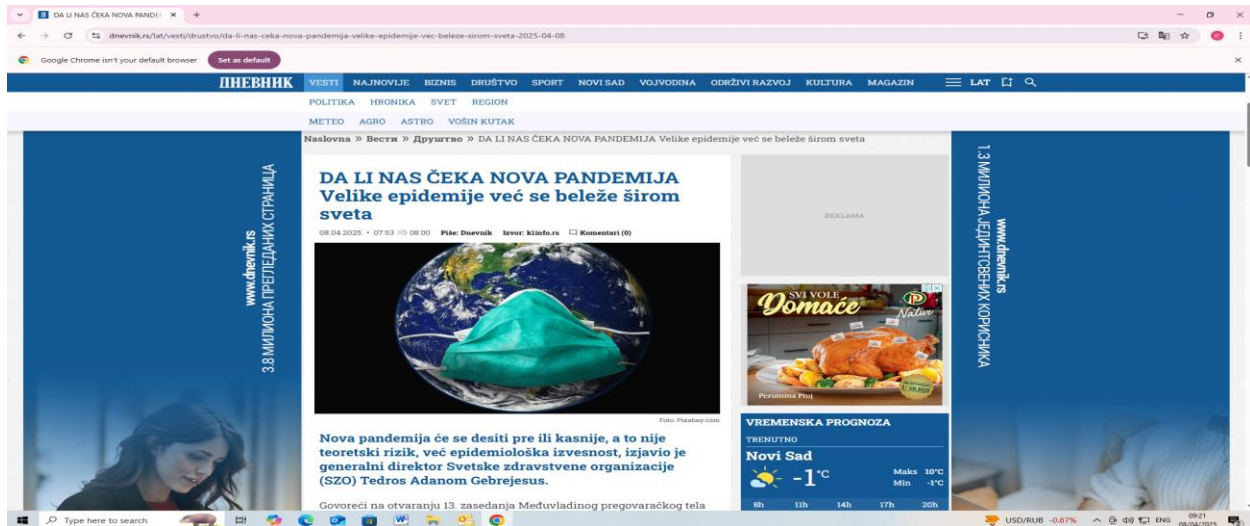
DA LI NAS ČEKA NOVA PANDE ×  +

dnevnik.rs/lat/vesti/drustvo/da-li-nas-ceka-nova-pandemija-velike-epidemije-vec-beleze-sirom-sveta-2025-04-08

Google Chrome isn't your default browser   Set as default

ДНЕВНИК   VESTI   NAJNOVIJE   BIZNIS   DRUŠTVO   SPORT   NOVI SAD   VOJVODINA   ODRŽIVI RAZVOJ   KULTURA   MAGAZIN   LAT

POLITIKA   HRONIKA   SVET   REGION

METEO   AGRO   ASTRO   VOŠIN KUTAK

Naslovna » Вести » Друштво » DA LI NAS ČEKA NOVA PANDEMIJA Velike epidemije već se beleže širom sveta

www.dnevnik.rs
3.8 МИЛИОНА ПРЕГЛЕДАНИХ СТРАНИЦА

DA LI NAS ČEKA NOVA PANDEMIJA Velike epidemije već se beleže širom sveta

08.04.2025. • 07:53 08:00   Piše: Dnevnik   Izvor: k1info.rs   Komentari (0)

Foto: Pixabay.com

Nova pandemija će se desiti pre ili kasnije, a to nije teoretski rizik, već epidemiološka izvesnost, izjavio je generalni direktor Svetske zdravstvene organizacije (SZO) Tedros Adanom Gebrejesus.

Govoreći na otvaranju 13. zasedanja Međuvladinog pregovaračkog tela

REKLAMA

SVI VOLE Domaće
Natur
Perutnina Ptuj

VREMENSKA PROGNOZA
TRENUTNO
Novi Sad
-1°C
Maks 10°C
Min -1°C
8h   11h   14h   17h   20h

www.dnevnik.rs
1.3 МИЛИОНА ЈЕДИНСТВЕНИХ КОРИСНИКА

Type here to search   USD/RUB -0.87%   ENG   09:21   08/04/2025